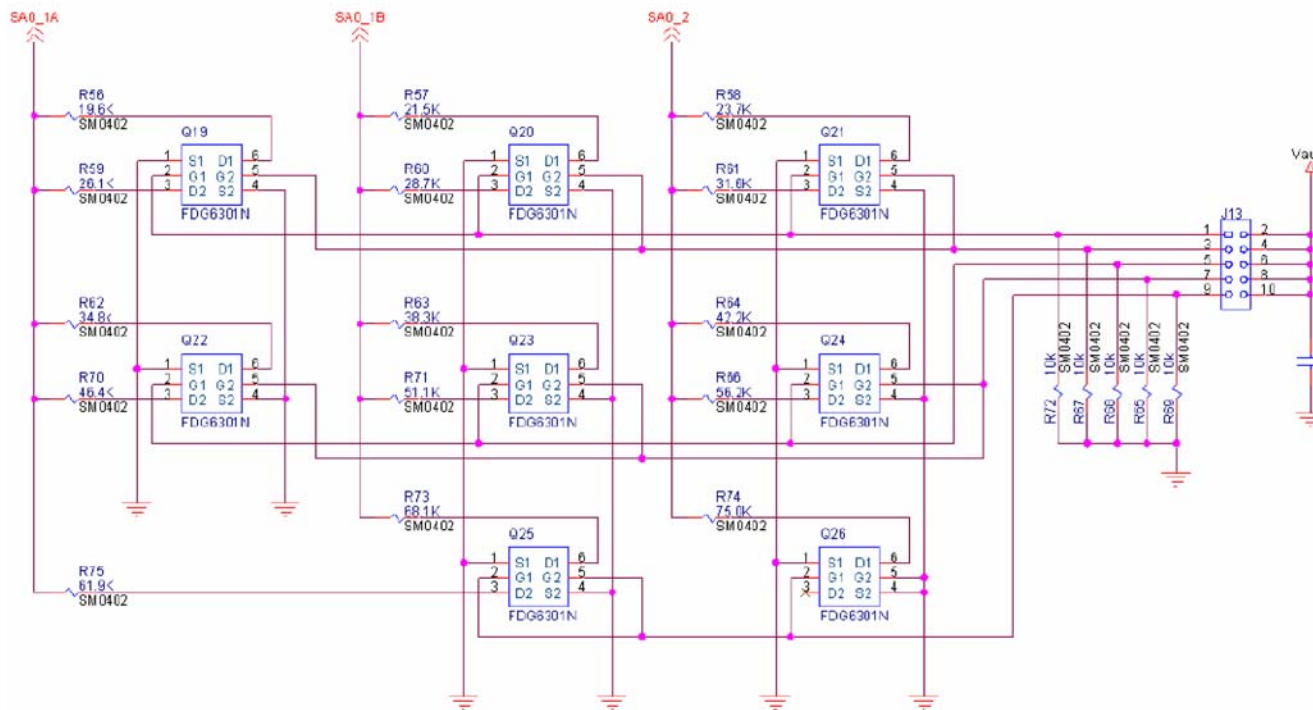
SA0_1A
SA0_1B
SA0_2

R56
19.6K
SM0402

R57
21.5K
SM0402

R58
23.7K
SM0402

Q19
1 S1 D1 6
2 G1 G2 5
3 D2 S2 4
FDG6301N

Q20
1 S1 D1 6
2 G1 G2 5
3 D2 S2 4
FDG6301N

Q21
1 S1 D1 6
2 G1 G2 5
3 D2 S2 4
FDG6301N

R59
26.1K
SM0402

R60
28.7K
SM0402

R61
31.6K
SM0402

Vau

J13
1 2
3 4
5 6
7 8
9 10

R62
34.8K
SM0402

R63
38.3K
SM0402

R64
42.2K
SM0402

Q22
1 S1 D1 6
2 G1 G2 5
3 D2 S2 4
FDG6301N

Q23
1 S1 D1 6
2 G1 G2 5
3 D2 S2 4
FDG6301N

Q24
1 S1 D1 6
2 G1 G2 5
3 D2 S2 4
FDG6301N

R70
46.4K
SM0402

R71
51.1K
SM0402

R66
56.2K
SM0402

R72 10k SM0402
R67 10k SM0402
R68 10k SM0402
R65 10k SM0402
R69 10k SM0402

R73
68.1K
SM0402

R74
75.0K
SM0402

Q25
1 S1 D1 6
2 G1 G2 5
3 D2 S2 4
FDG6301N

Q26
1 S1 D1 6
2 G1 G2 5
3 D2 S2 4
FDG6301N

R75
61.9K
SM0402